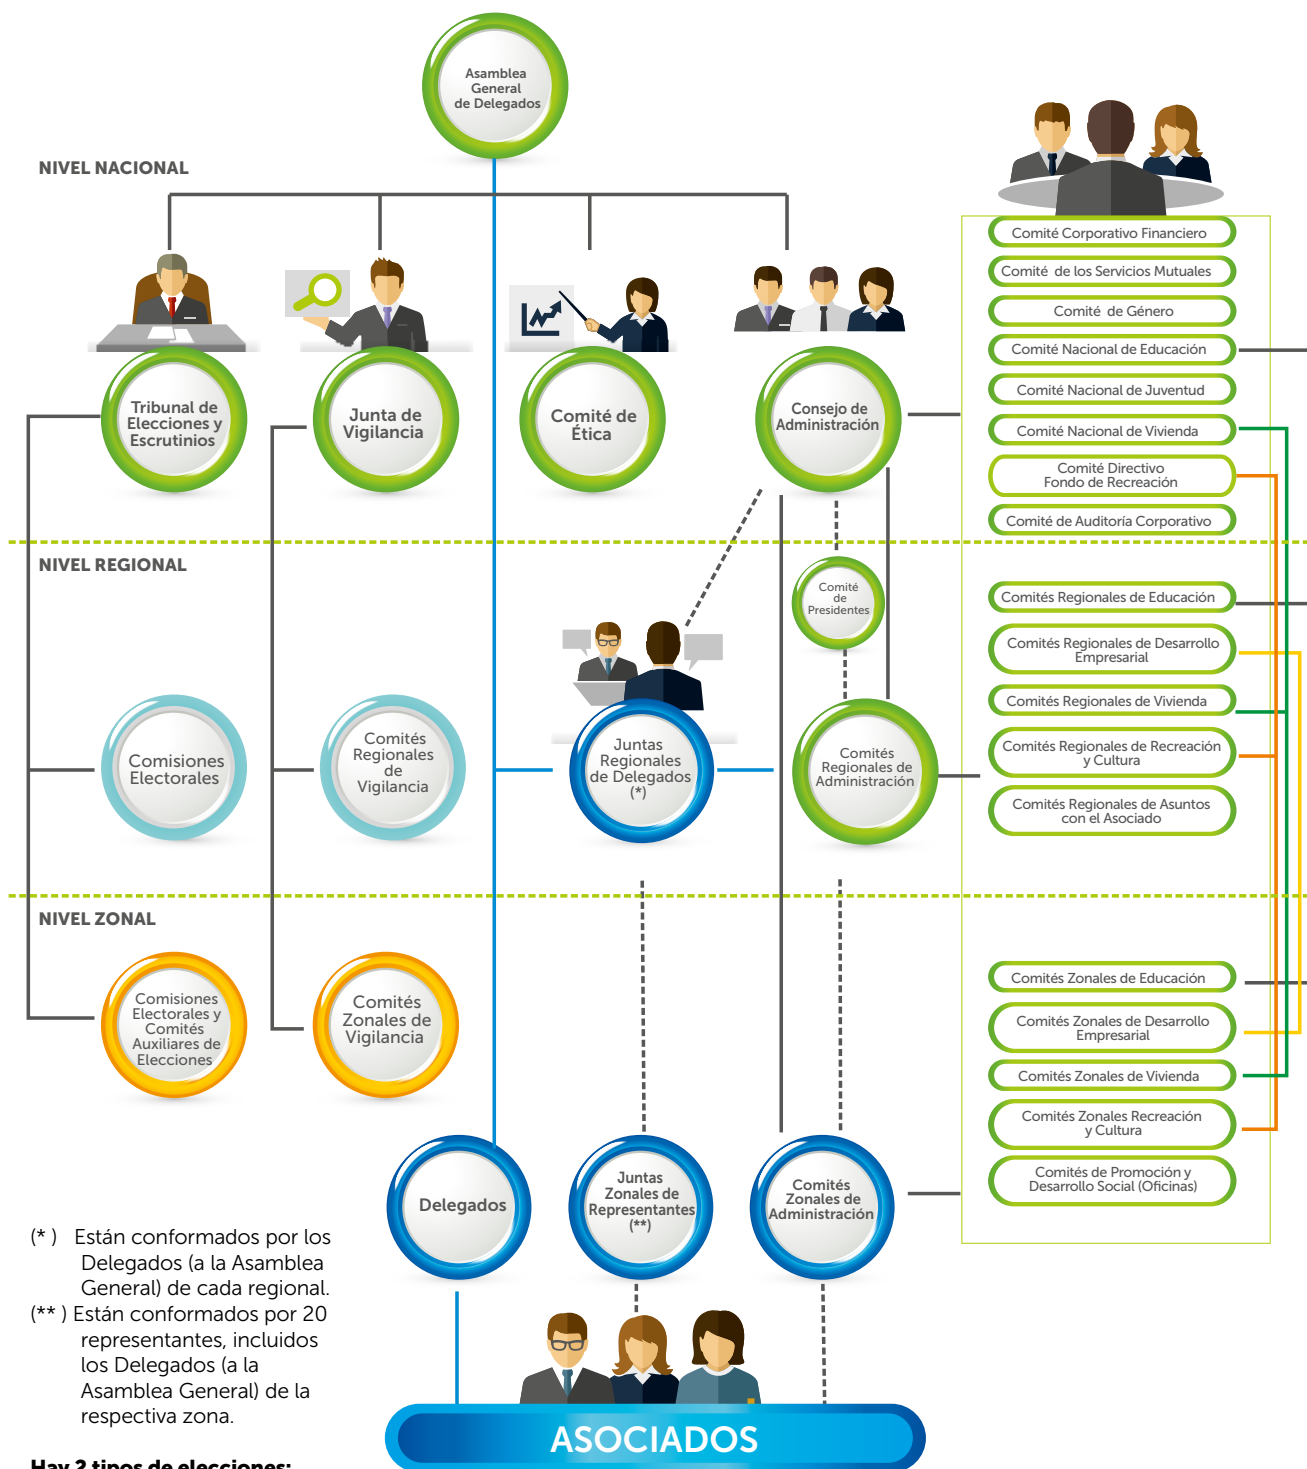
Asamblea General de Delegados

NIVEL NACIONAL

Tribunal de Elecciones y Escrutinios

Junta de Vigilancia

Comité de Ética

Consejo de Administración

Comité Corporativo Financiero
Comité de los Servicios Mutuales
Comité de Género
Comité Nacional de Educación
Comité Nacional de Juventud
Comité Nacional de Vivienda
Comité Directivo Fondo de Recreación
Comité de Auditoría Corporativo

NIVEL REGIONAL

Comité de Presidentes

Comités Regionales de Educación
Comités Regionales de Desarrollo Empresarial
Comités Regionales de Vivienda
Comités Regionales de Recreación y Cultura
Comités Regionales de Asuntos con el Asociado

Comisiones Electorales

Comités Regionales de Vigilancia

Juntas Regionales de Delegados (*)

Comités Regionales de Administración

NIVEL ZONAL

Comisiones Electorales y Comités Auxiliares de Elecciones

Comités Zonales de Vigilancia

Comités Zonales de Educación
Comités Zonales de Desarrollo Empresarial
Comités Zonales de Vivienda
Comités Zonales Recreación y Cultura
Comités de Promoción y Desarrollo Social (Oficinas)

Delegados

Juntas Zonales de Representantes (**)

Comités Zonales de Administración

(*) Están conformados por los Delegados (a la Asamblea General) de cada regional.
(**) Están conformados por 20 representantes, incluidos los Delegados (a la Asamblea General) de la respectiva zona.

ASOCIADOS

Hay 2 tipos de elecciones: